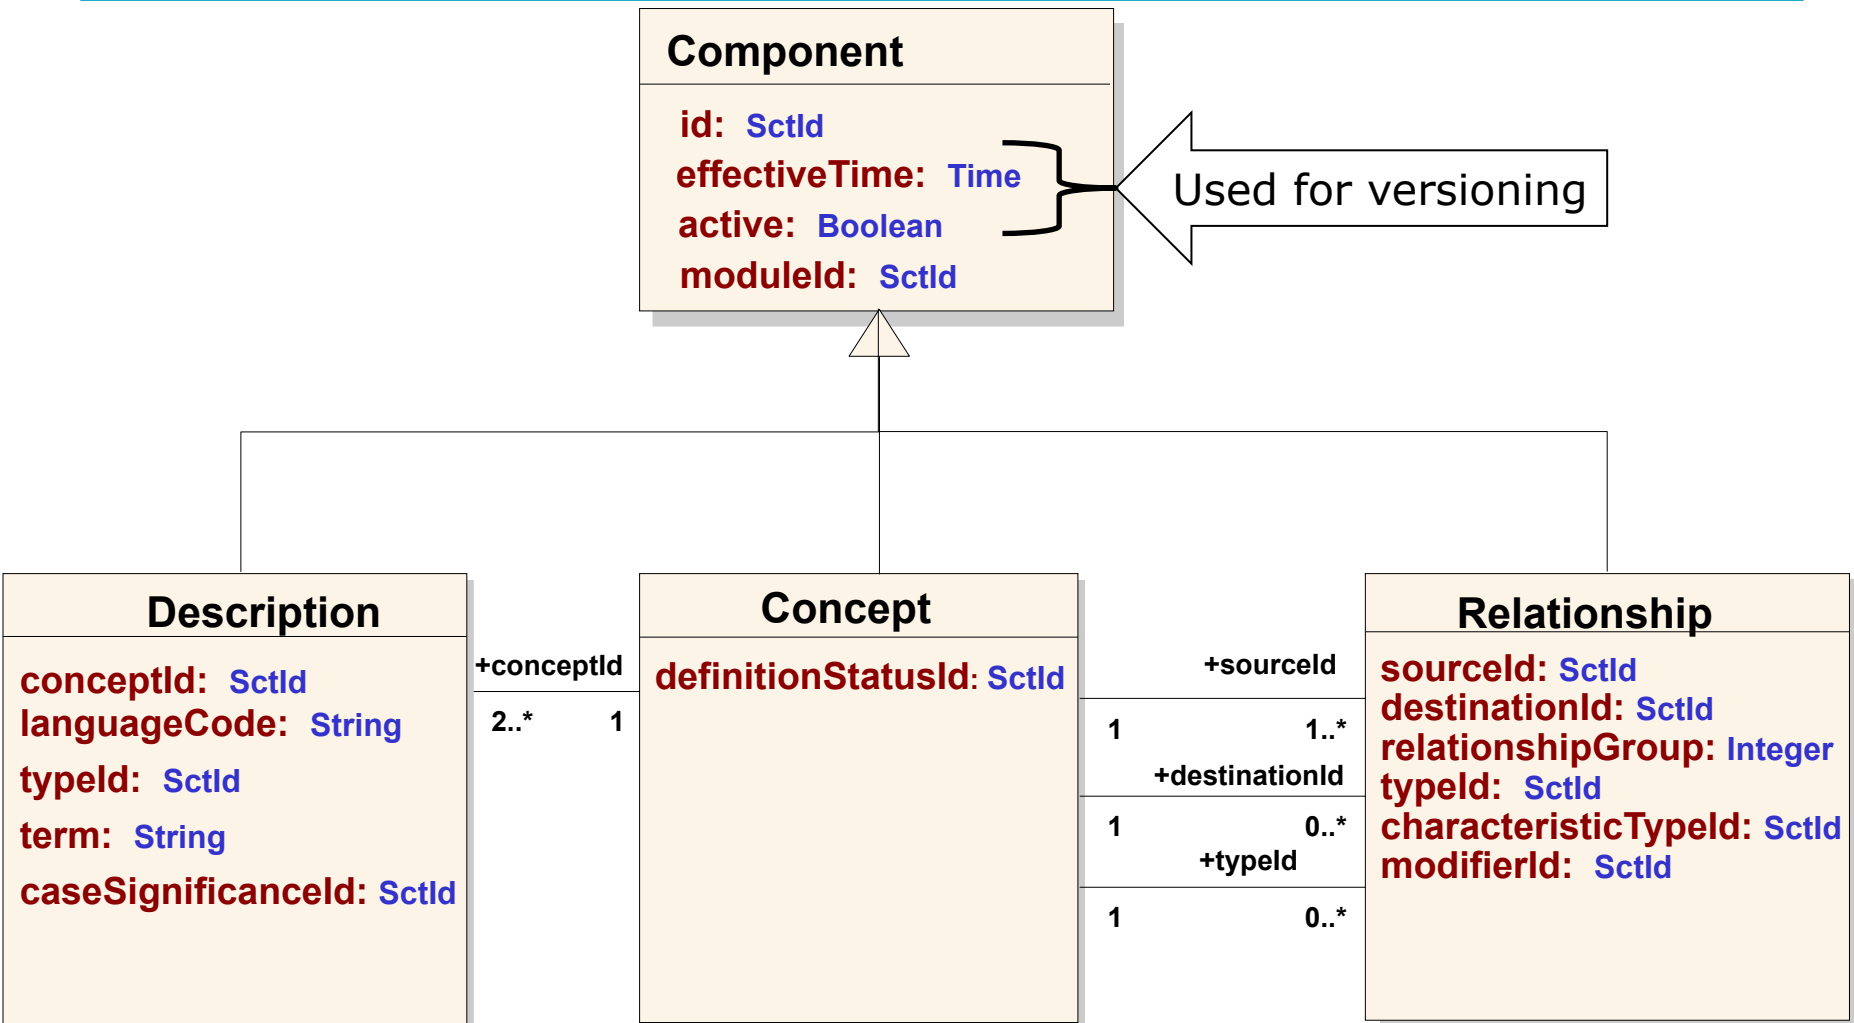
Component

id: SctId
effectiveTime: Time
active: Boolean
moduleId: SctId

Used for versioning

Description

conceptId: SctId
languageCode: String
typeId: SctId
term: String
caseSignificanceId: SctId

+conceptId
2..* 1

Concept

definitionStatusId: SctId

+sourceId
1 1..*
+destinationId
1 0..*
+typeId
1 0..*

Relationship

sourceId: SctId
destinationId: SctId
relationshipGroup: Integer
typeId: SctId
characteristicTypeId: SctId
modifierId: SctId